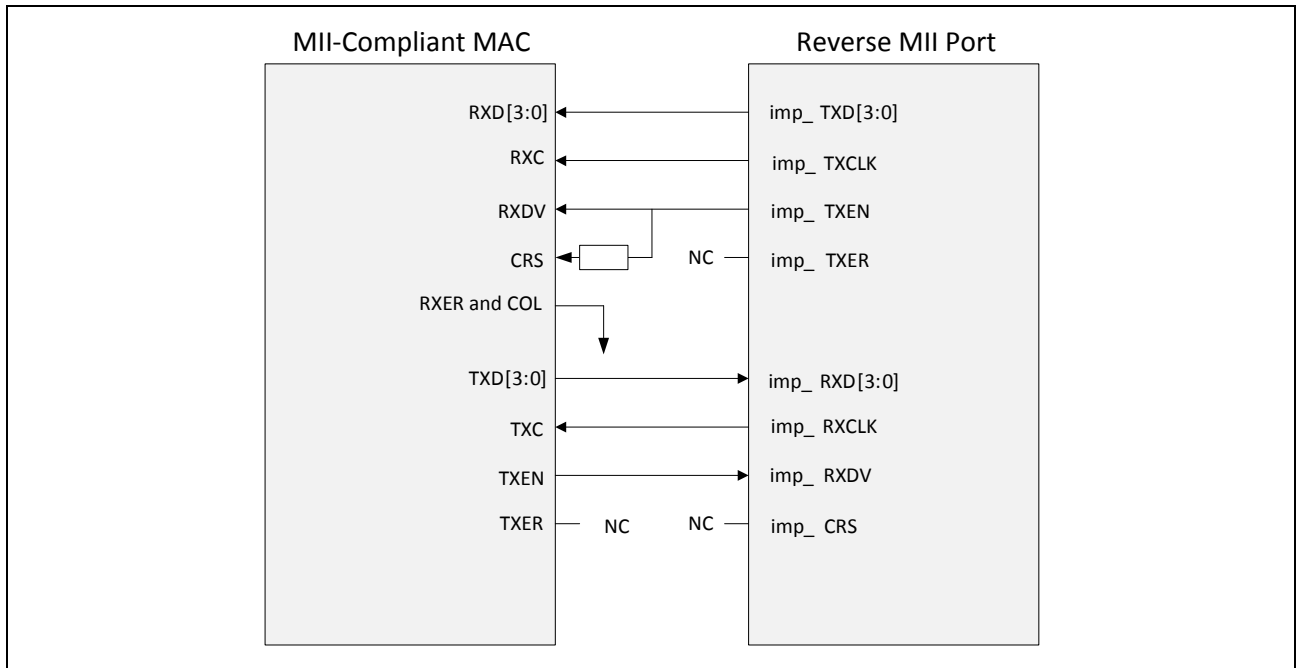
MII-Compliant MAC

Reverse MII Port

RXD[3:0]

imp_ TXD[3:0]

RXC

imp_ TXCLK

RXDV

imp_ TXEN

CRS

NC

imp_ TXER

RXER and COL

TXD[3:0]

imp_ RXD[3:0]

TXC

imp_ RXCLK

TXEN

imp_ RXDV

TXER

NC

NC

imp_ CRS